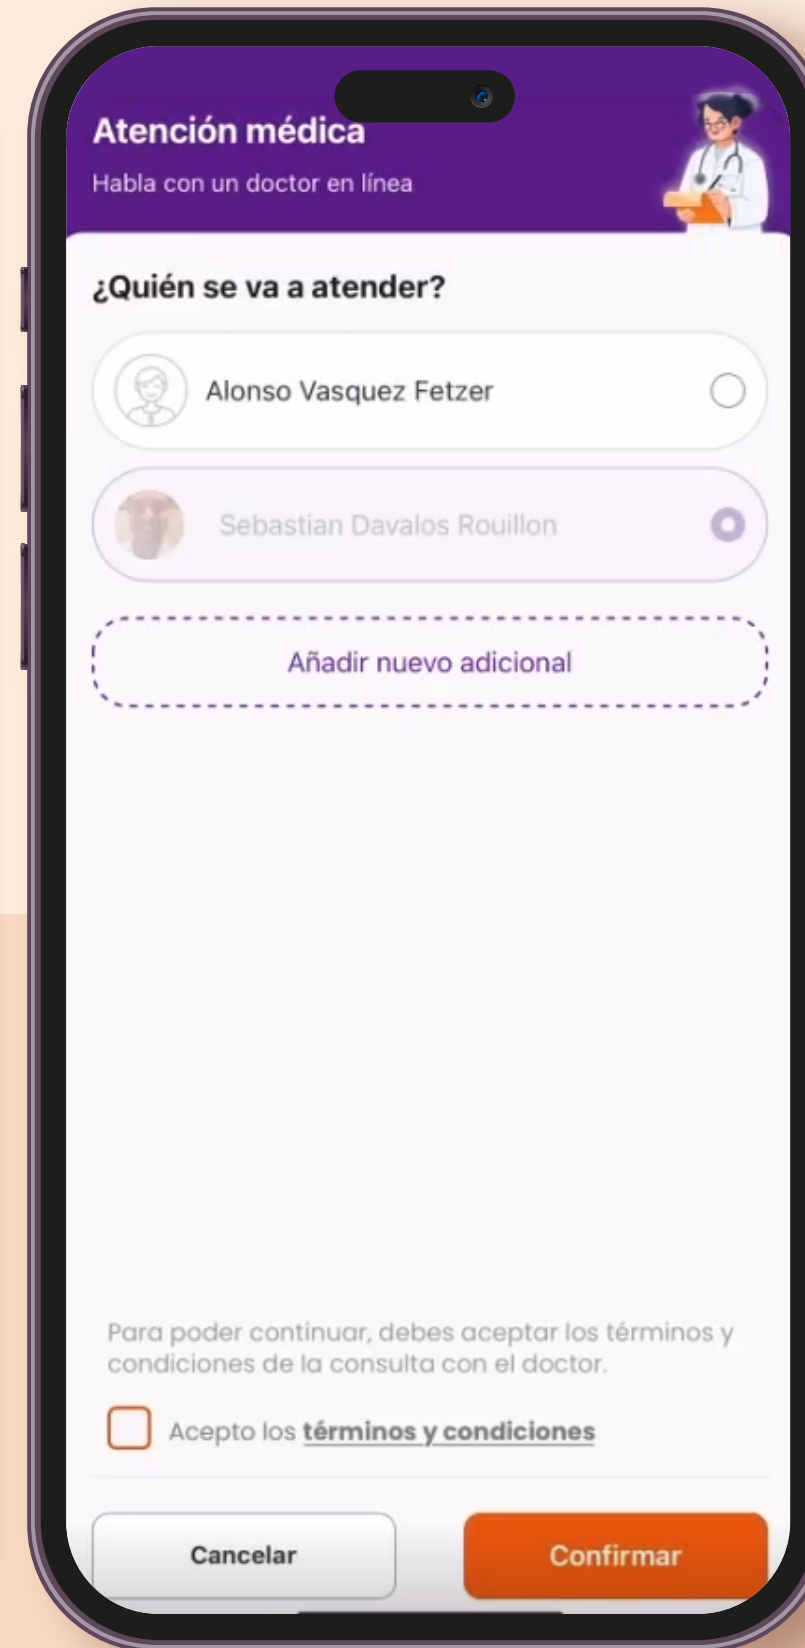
Atención médica
Habla con un doctor en línea

¿Quién se va a atender?

Alonso Vasquez Fetzer

Sebastian Davalos Rouillon

Añadir nuevo adicional

Para poder continuar, debes aceptar los términos y condiciones de la consulta con el doctor.

Acepto los **términos y condiciones**

Cancelar

Confirmar